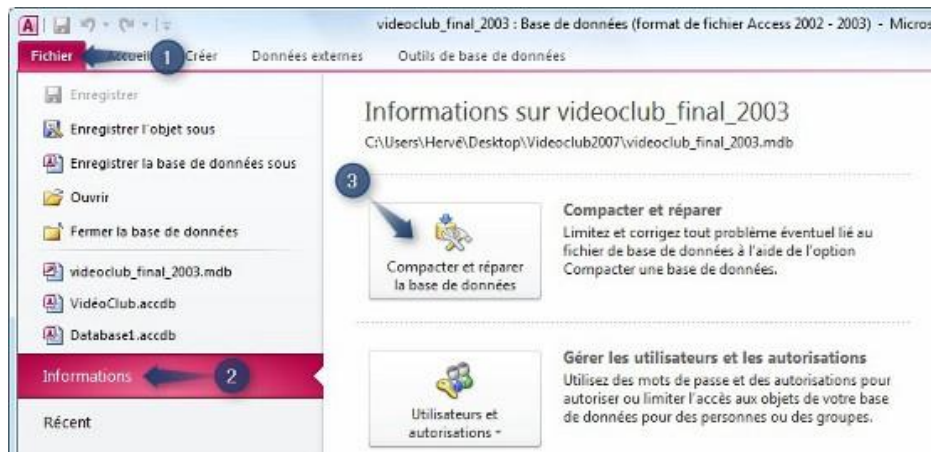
videoclub_final_2003 : Base de données (format de fichier Access 2002 - 2003) - Micros

Fichier Accueil 1 Créer Données externes Outils de base de données

Enregistrer
Enregistrer l'objet sous
Enregistrer la base de données sous
Ouvrir
Fermer la base de données
videoclub_final_2003.mdb
VidéoClub.accdb
Database1.accdb
Informations 2
Récent

Informations sur videoclub_final_2003
C:\Users\Hervé\Desktop\Videoclub2007\videoclub_final_2003.mdb

3

Compacter et réparer la base de données

Compacter et réparer
Limitez et corrigez tout problème éventuel lié au fichier de base de données à l'aide de l'option Compacter une base de données.

Utilisateurs et autorisations

Gérer les utilisateurs et les autorisations
Utilisez des mots de passe et des autorisations pour autoriser ou limiter l'accès aux objets de votre base de données pour des personnes ou des groupes.